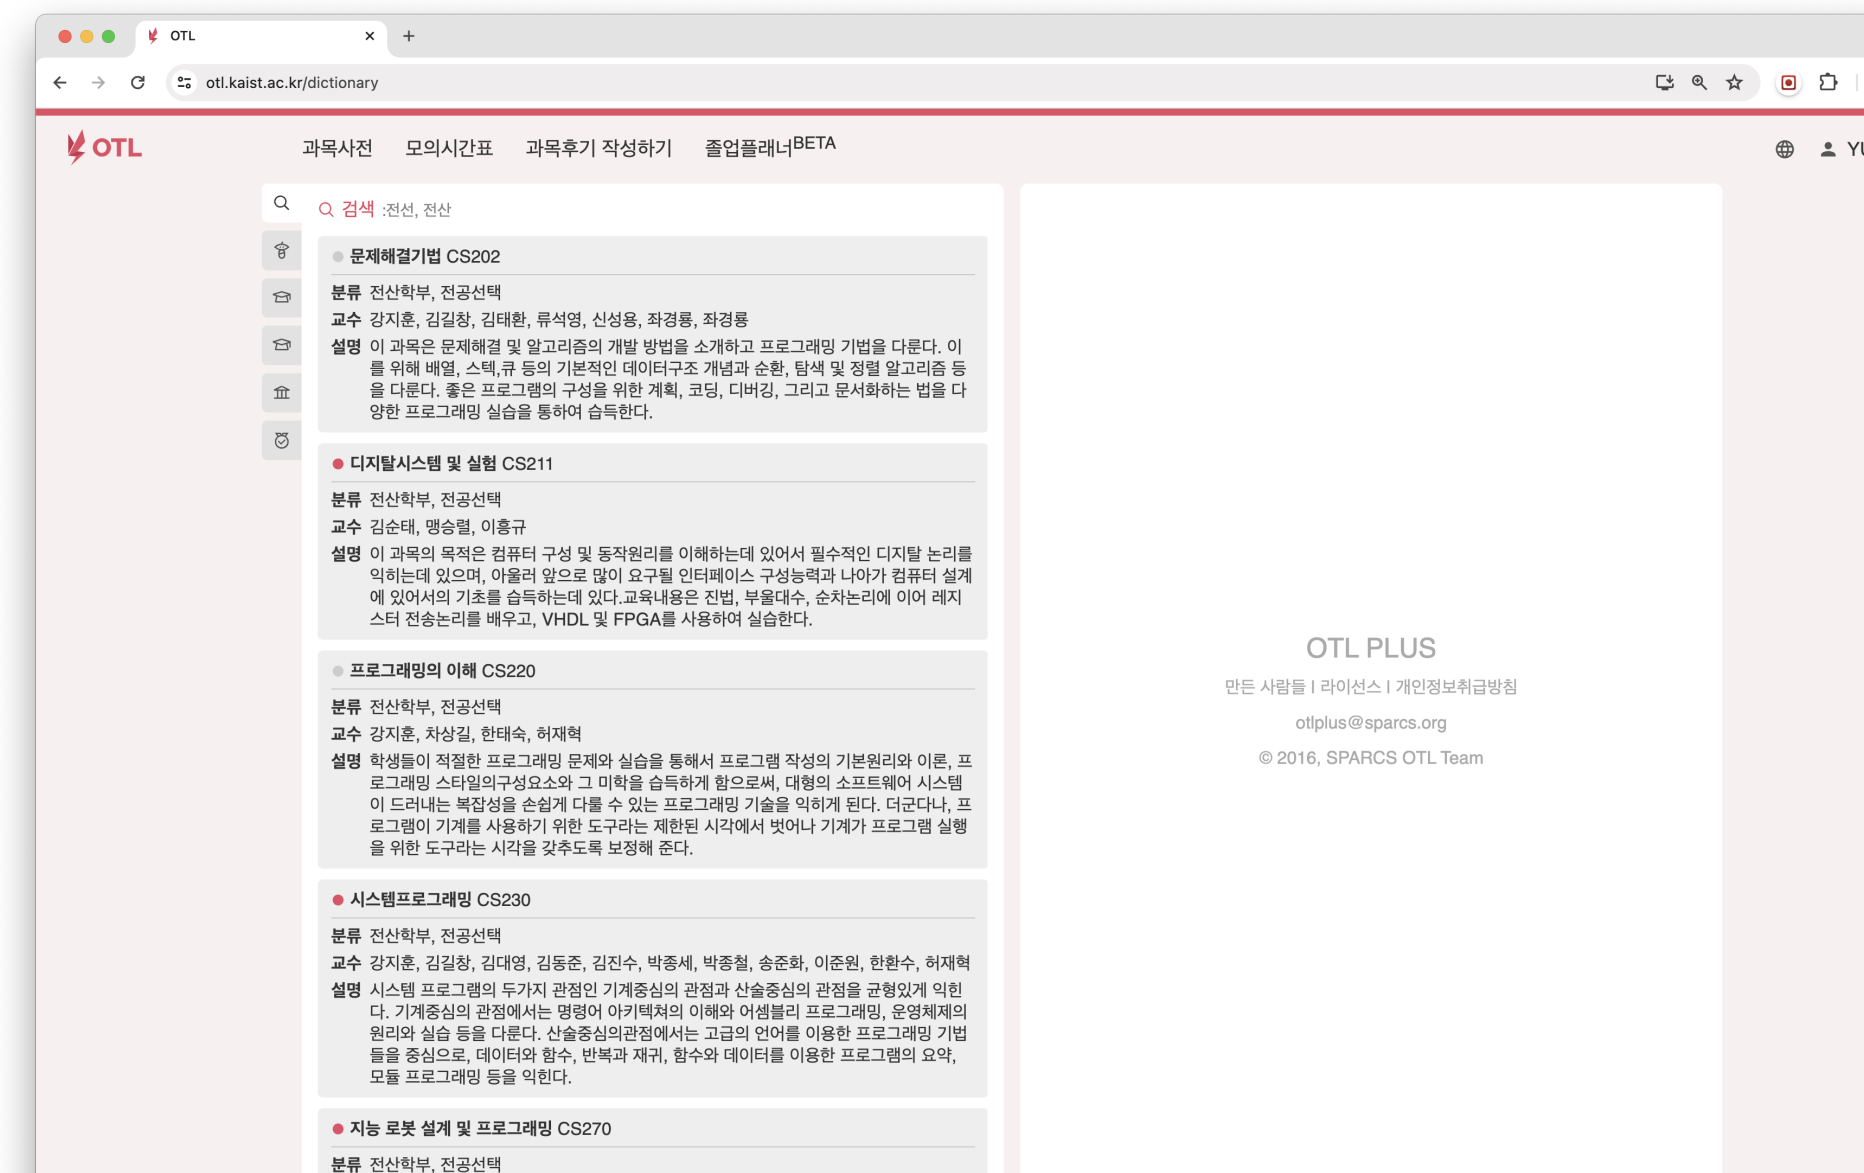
OTL
otl.kaist.ac.kr/dictionary

OTL
과목사전 모의시간표 과목후기 작성하기 졸업플래너BETA
YU

검색 :전선, 전산

문제해결기법 CS202
분류 전산학부, 전공선택
교수 강지훈, 김길창, 김태환, 류석영, 신성용, 좌경룡, 좌경룡
설명 이 과목은 문제해결 및 알고리즘의 개발 방법을 소개하고 프로그래밍 기법을 다룬다. 이를 위해 배열, 스텍,큐 등의 기본적인 데이터구조 개념과 순환, 탐색 및 정렬 알고리즘 등을 다룬다. 좋은 프로그램의 구성을 위한 계획, 코딩, 디버깅, 그리고 문서화하는 법을 다양한 프로그래밍 실습을 통하여 습득한다.

디지탈시스템 및 실험 CS211
분류 전산학부, 전공선택
교수 김순태, 맹승렬, 이흥규
설명 이 과목의 목적은 컴퓨터 구성 및 동작원리를 이해하는데 있어서 필수적인 디지탈 논리를 익히는데 있으며, 아울러 앞으로 많이 요구될 인터페이스 구성능력과 나아가 컴퓨터 설계에 있어서의 기초를 습득하는데 있다.교육내용은 진법, 부울대수, 순차논리에 이어 레지스터 전송논리를 배우고, VHDL 및 FPGA를 사용하여 실습한다.

프로그래밍의 이해 CS220
분류 전산학부, 전공선택
교수 강지훈, 차상길, 한태숙, 허재혁
설명 학생들이 적절한 프로그래밍 문제와 실습을 통해서 프로그램 작성의 기본원리와 이론, 프로그래밍 스타일의구성요소와 그 미학을 습득하게 함으로써, 대형의 소프트웨어 시스템이 드러내는 복잡성을 손쉽게 다룰 수 있는 프로그래밍 기술을 익히게 된다. 더군다나, 프로그램이 기계를 사용하기 위한 도구라는 제한된 시각에서 벗어나 기계가 프로그램 실행을 위한 도구라는 시각을 갖추도록 보정해 준다.

시스템프로그래밍 CS230
분류 전산학부, 전공선택
교수 강지훈, 김길창, 김대영, 김동준, 김진수, 박종세, 박종철, 송준화, 이준원, 한환수, 허재혁
설명 시스템 프로그램의 두가지 관점인 기계중심의 관점과 산술중심의 관점을 균형있게 익힌다. 기계중심의 관점에서는 명령어 아키텍쳐의 이해와 어셈블리 프로그래밍, 운영체제의 원리와 실습 등을 다룬다. 산술중심의관점에서는 고급의 언어를 이용한 프로그래밍 기법들을 중심으로, 데이터와 함수, 반복과 재귀, 함수와 데이터를 이용한 프로그램의 요약, 모듈 프로그래밍 등을 익힌다.

지능 로봇 설계 및 프로그래밍 CS270
분류 전산학부, 전공선택

OTL PLUS
만든 사람들 | 라이선스 | 개인정보취급방침
otlplus@sparcs.org
© 2016, SPARCS OTL Team